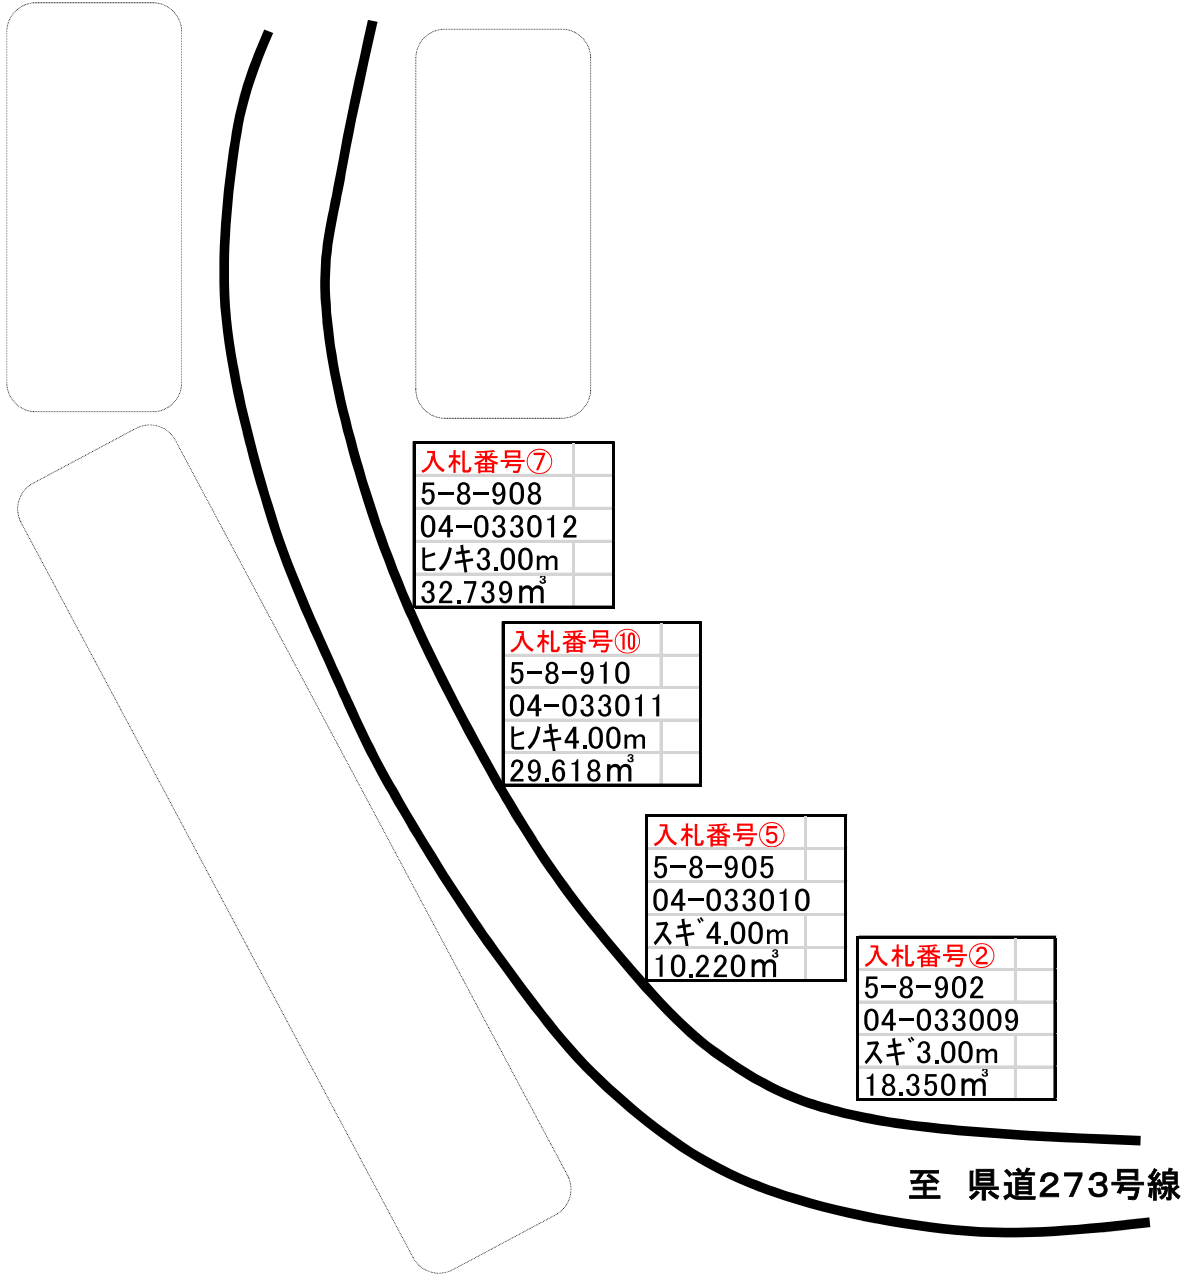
入札番号⑦
5-8-908
04-033012
ヒノキ3.00m
32.739㎥

入札番号⑩
5-8-910
04-033011
ヒノキ4.00m
29.618㎥

入札番号⑤
5-8-905
04-033010
スギ4.00m
10.220㎥

入札番号②
5-8-902
04-033009
スギ3.00m
18.350㎥

至 県道273号線